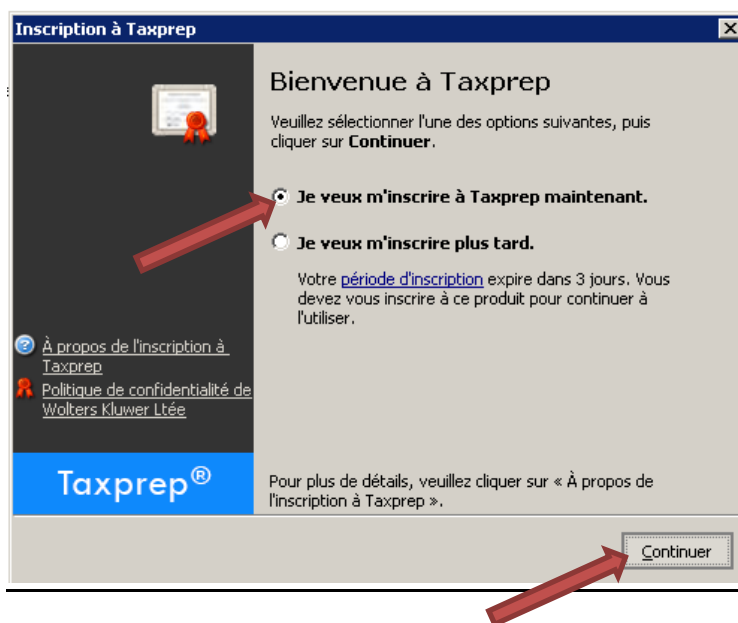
Inscription à Taxprep

Bienvenue à Taxprep

Veuillez sélectionner l'une des options suivantes, puis cliquer sur Continuer.

Je veux m'inscrire à Taxprep maintenant.

Je veux m'inscrire plus tard.

Votre période d'inscription expire dans 3 jours. Vous devez vous inscrire à ce produit pour continuer à l'utiliser.

À propos de l'inscription à Taxprep

Politique de confidentialité de Wolters Kluwer Ltée

Taxprep®

Pour plus de détails, veuillez cliquer sur « À propos de l'inscription à Taxprep ».

Continuer